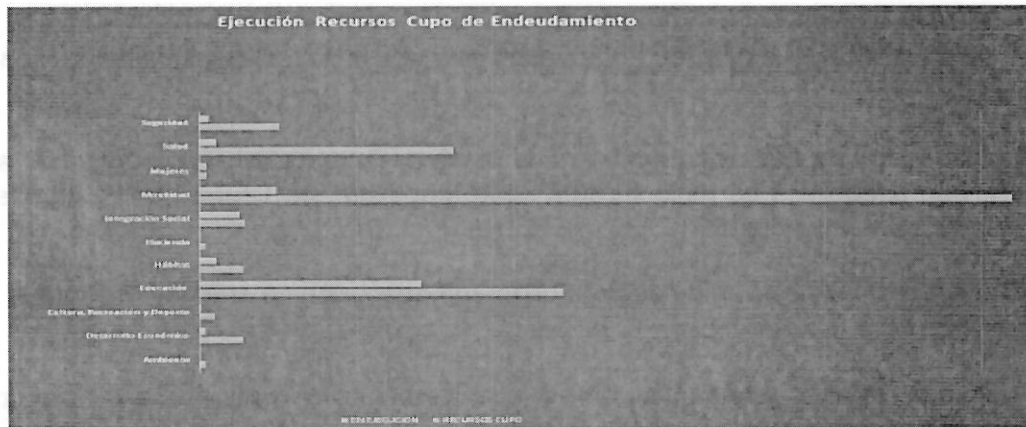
Ejecución Recursos Cupo de Endeudamiento

Seguridad
Salud
Mujeres
Movilidad
Integración Social
Hacienda
Hábitat
Educación
Cultura, Recreación y Deporte
Desarrollo Económico
Ambiente

■ EJECUCION ■ RECURSOS CUPO